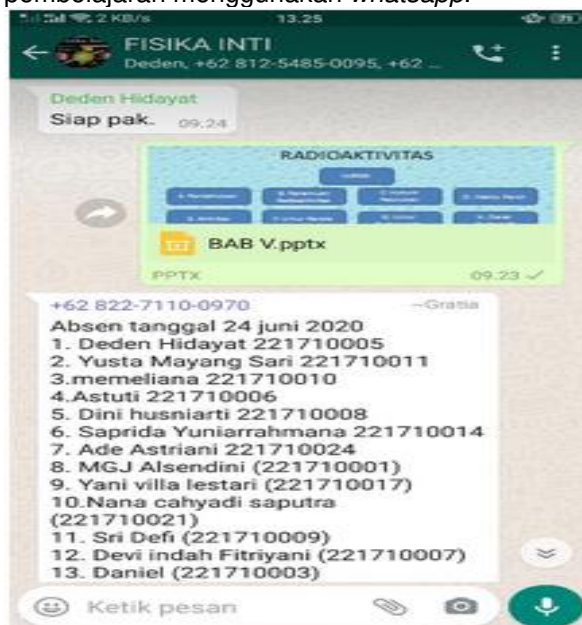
pembelajaran menggunakan whatsapp.

2 KB/s 13.25

FISIKA INTI
Deden, +62 812-5485-0095, +62 ...

Deden Hidayat
Siap pak. 09.24

RADIOAKTIVITAS

BAB V.pptx
PPTX 09.23

+62 822-7110-0970 ~Grasia
Absen tanggal 24 juni 2020
1. Deden Hidayat 221710005
2. Yusta Mayang Sari 221710011
3.memeliana 221710010
4.Astuti 221710006
5. Dini husniarti 221710008
6. Saprida Yuniarrahmana 221710014
7. Ade Astriani 221710024
8. MGJ Alsendini (221710001)
9. Yani villa lestari (221710017)
10.Nana cahyadi saputra (221710021)
11. Sri Defi (221710009)
12. Devi indah Fitriyani (221710007)
13. Daniel (221710003)

Ketik pesan